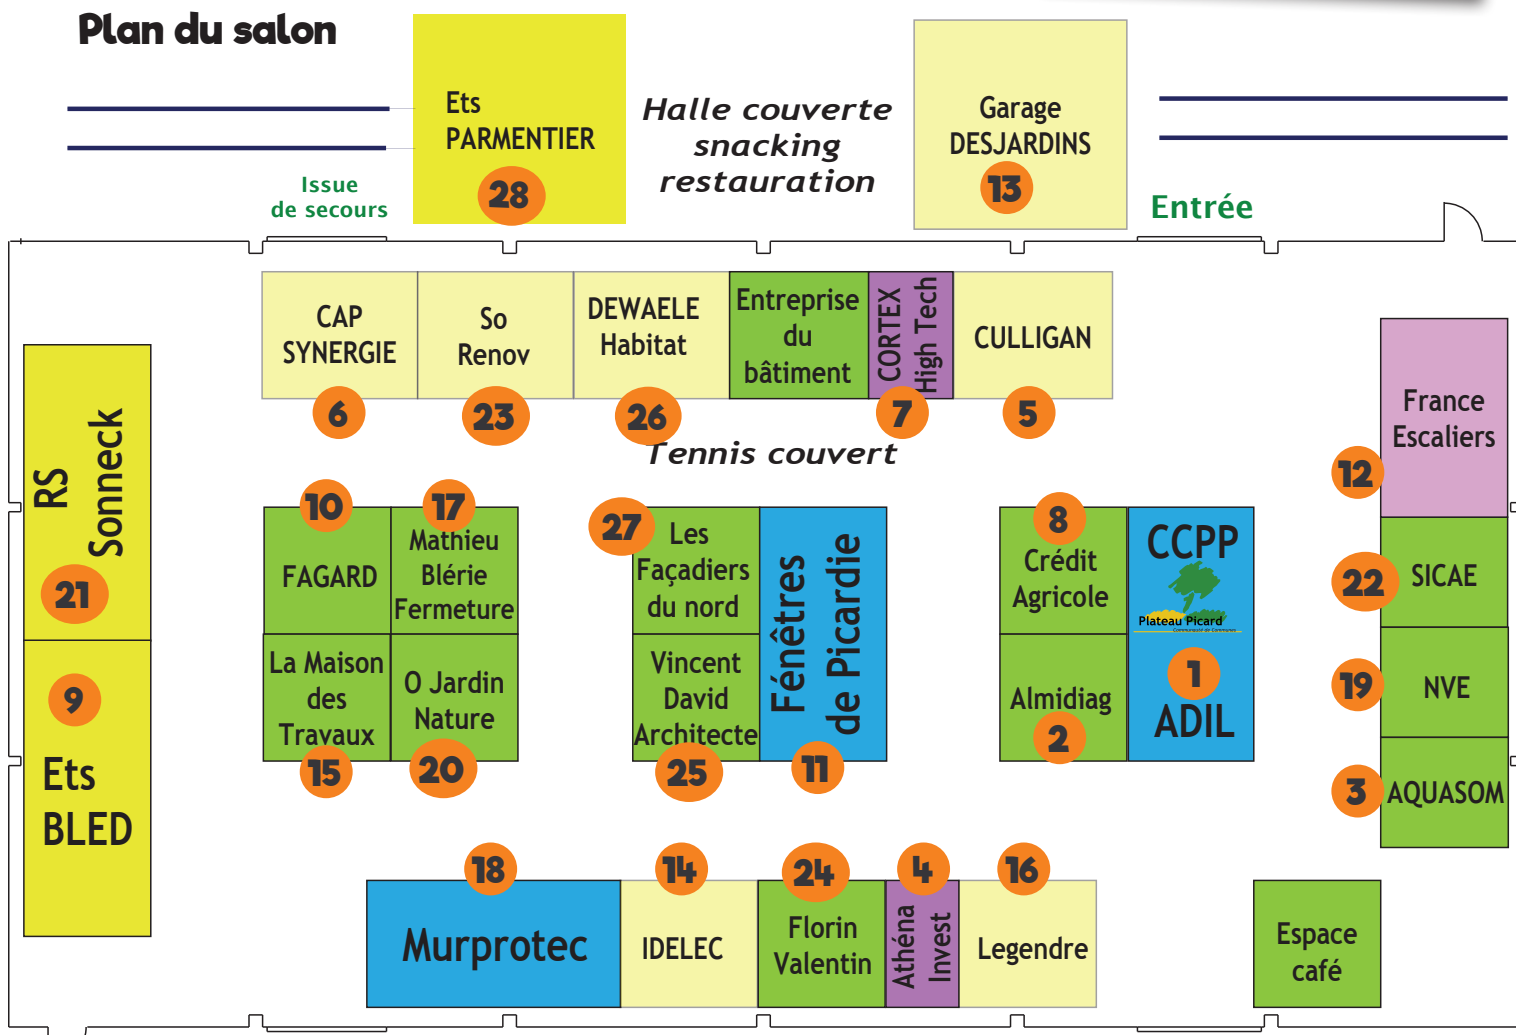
Plan du salon

Ets PARMENTIER 28

Halle couverte snacking restauration

Garage DESJARDINS 13

Issue de secours

Entrée

CAP SYNERGIE 6

So Renov 23

DEWAELE Habitat 26

Entreprise du bâtiment

CORTEX High Tech 7

CULLIGAN 5

Tennis couvert

RS Sonneck 21

Ets BLED 9

France Escaliers 12

10 FAGARD

17 Mathieu Blérie Fermeture

La Maison des Travaux 15

O Jardin Nature 20

27 Les Façadiers du nord

Vincent David Architecte 25

Fénêtres de Picardie 11

8 Crédit Agricole

Almidiag 2

CCPP

Plateau Picard

1 ADIL

22 SICAE

19 NVE

3 AQUASOM

18 Murprotec

14 IDELEC

24 Florin Valentin

4 Athéna Invest

16 Legendre

Espace café